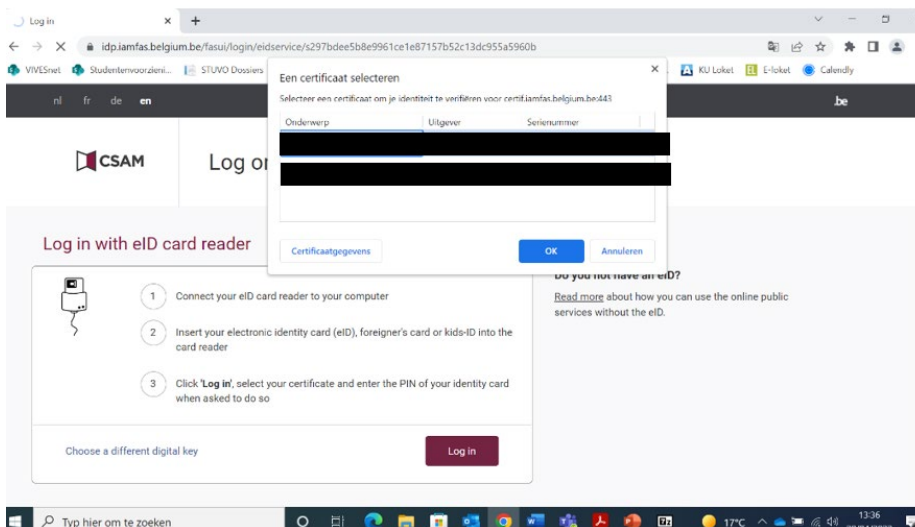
Log in
idp.iamfas.belgium.be/fasui/login/eidservice/s297bdee5b8e9961ce1e87157b52c13dc955a5960b
VIVESnet Studentenvoorzieni... STUVO Dossiers KU Loket E-loket Calendly
nl fr de en .be

CSAM
Log on

Een certificaat selecteren
Selecteer een certificaat om je identiteit te verifiëren voor certif.iamfas.belgium.be:443

| Onderwerp | Uitgever | Serienummer |
|---|---|---|

Certificaatgegevens
OK
Annuleren

Log in with eID card reader

1 Connect your eID card reader to your computer

2 Insert your electronic identity card (eID), foreigner's card or kids-ID into the card reader

3 Click 'Log in', select your certificate and enter the PIN of your identity card when asked to do so

Choose a different digital key
Log in

Do you not have an eID?
Read more about how you can use the online public services without the eID.

Typ hier om te zoeken
17°C
13:36